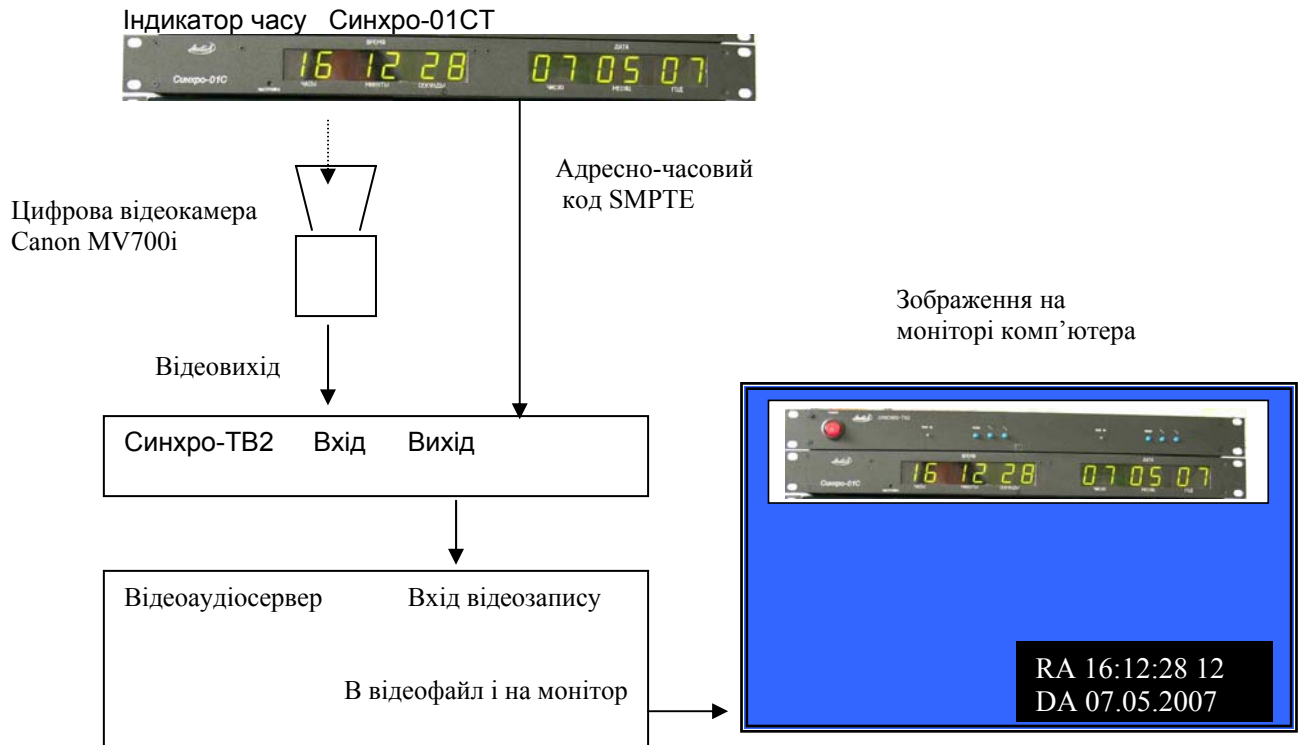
Індикатор часу Синхро-01СТ

ВРЕМЯ ДАТА

Синхро-01С

16 12 28 07 05 07

ЧАСЫ МИНУТЫ СЕКУНДЫ ЧИСЛО МЕСЯЦ ГОД

Адресно-часовий код SMPTE

Цифрова відеокамера Canon MV700i

Зображення на моніторі комп'ютера

Відеовихід

Синхро-ТВ2 Вхід Вихід

Відеоаудіосервер Вхід відеозапису

В відеофайл і на монітор

Синхро-ТВ2

16 12 28 07 05 07

Синхро-01С

RA 16:12:28 12
DA 07.05.2007